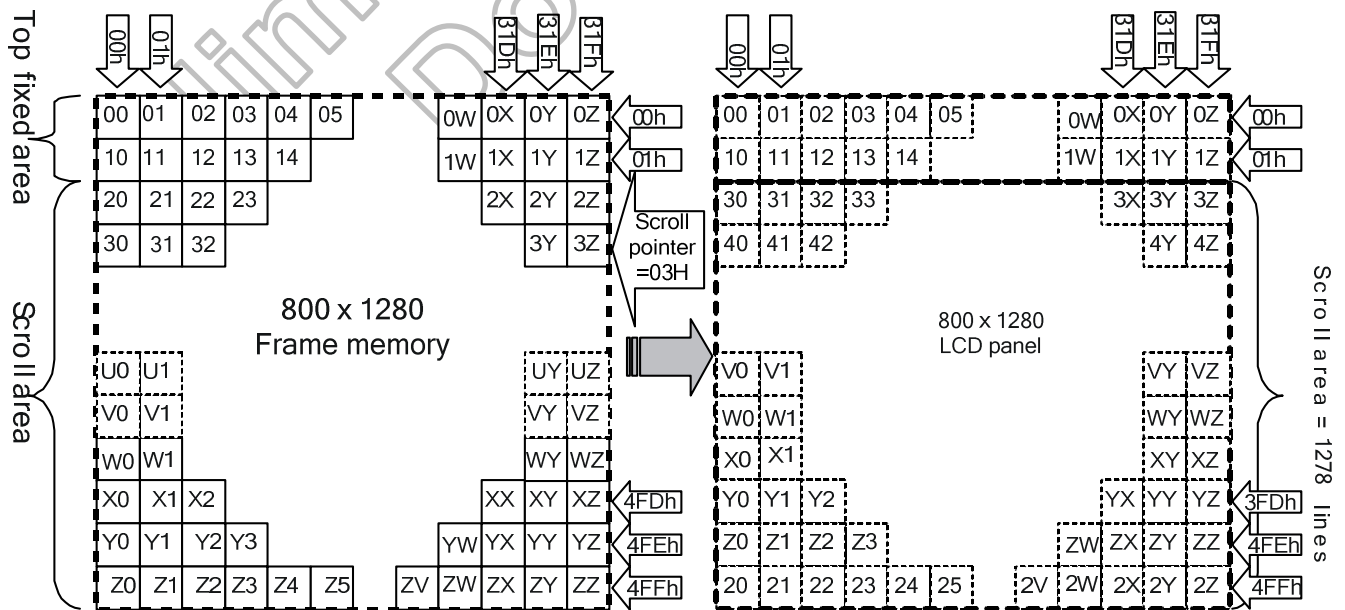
Top fixed area

Scroll area

00h 01h 31Dh 31Eh 31Fh

00 01 02 03 04 05 0W 0X 0Y 0Z 00h
10 11 12 13 14 1W 1X 1Y 1Z 01h
20 21 22 23 2X 2Y 2Z
30 31 32 3Y 3Z

Scroll pointer =03H

800 x 1280
Frame memory

U0 U1 UY UZ
V0 V1 VY VZ
W0 W1 WY WZ
X0 X1 X2 XX XY XZ 4FDh
Y0 Y1 Y2 Y3 YW YX YY YZ 4FEh
Z0 Z1 Z2 Z3 Z4 Z5 ZV ZW ZX ZY ZZ 4FFh

00h 01h 31Dh 31Eh 31Fh

00 01 02 03 04 05 0W 0X 0Y 0Z 00h
10 11 12 13 14 1W 1X 1Y 1Z 01h
30 31 32 33 3X 3Y 3Z
40 41 42 4Y 4Z

800 x 1280
LCD panel

V0 V1 VY VZ
W0 W1 WY WZ
X0 X1 XY XZ
Y0 Y1 Y2 YX YY YZ 3FDh
Z0 Z1 Z2 Z3 ZW ZX ZY ZZ 4FEh
20 21 22 23 24 25 2V 2W 2X 2Y 2Z 4FFh

Scroll area = 1278 lines